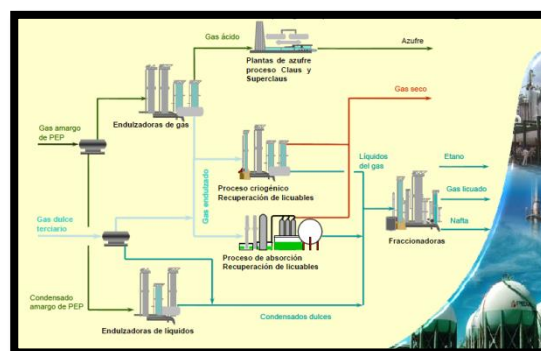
Gas ácido

Plantas de azufre proceso Claus y Superclaus

Azufre

Gas amargo de PEP

Endulzadoras de gas

Gas seco

Proceso criogénico Recuperación de licuables

Líquidos del gas

Etano

Gas licuado

Nafta

Gas dulce terciario

Gas endulzado

Proceso de absorción Recuperación de licuables

Fraccionadoras

Condensado amargo de PEP

Endulzadoras de líquidos

Condensados dulces